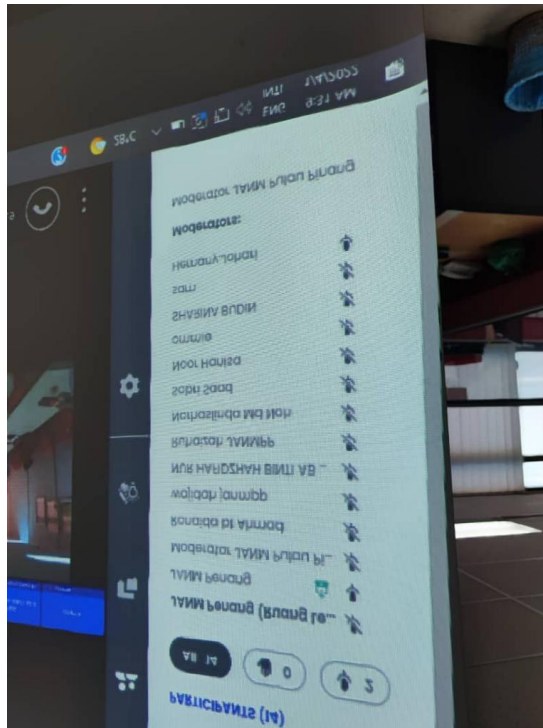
PARTICIPANTS (14)

2

0

All 14

JANM Penang (Ruang Le...

JANM Penang

Moderator JANM Pulau Pi...

Rosnida bt Ahmad

wajidah jannpp

NUR HARDZAHA BINTI AB ...

Ruhazah JANMPP

Norhazlinda Md Noh

Sobri Saad

Noor Hanisa

ommie

SHARINA BUDIN

sam

Hemaryjohari

Moderators:

Moderator JANM Pulau Pinang

38°C

ENG INTL

8:31 AM 1/4/2022